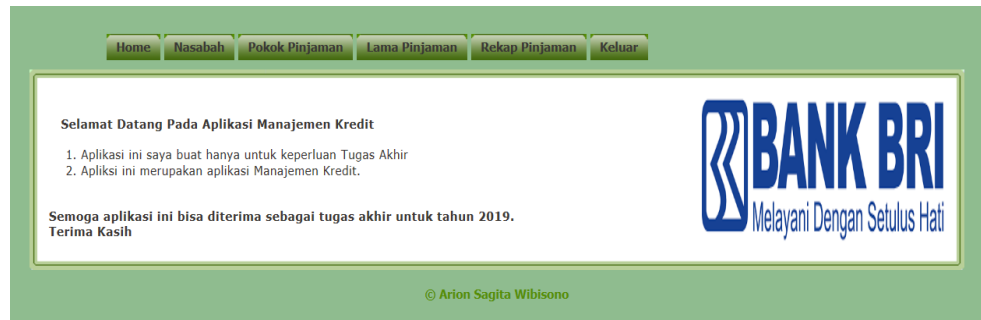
Home | Nasabah | Pokok Pinjaman | Lama Pinjaman | Rekap Pinjaman | Keluar

Selamat Datang Pada Aplikasi Manajemen Kredit

1. Aplikasi ini saya buat hanya untuk keperluan Tugas Akhir
2. Apliksi ini merupakan aplikasi Manajemen Kredit.

Semoga aplikasi ini bisa diterima sebagai tugas akhir untuk tahun 2019.
Terima Kasih

BANK BRI
Melayani Dengan Setulus Hati

© Arion Sagita Wibisono